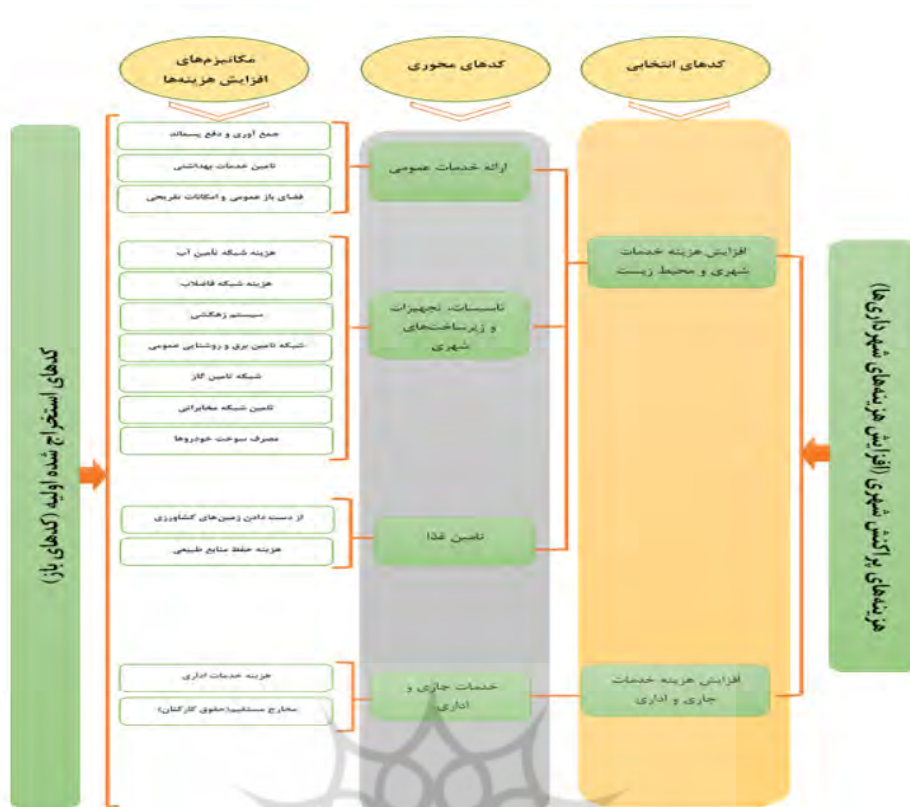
کدهای انتخابی

کدهای محوری

مکانیزم‌های افزایش هزینه‌ها

هزینه‌های پراکنش شهری (افزایش هزینه‌های شهرداری‌ها)

افزایش هزینه خدمات شهری و محیط زیست

ارائه خدمات عمومی

جمع آوری و دفع پسماند

تامین خدمات بهداشتی

فضای باز عمومی و امکانات تفریحی

تاسیسات، تجهیزات و زیرساخت‌های شهری

هزینه شبکه تامین آب

هزینه شبکه فاضلاب

سیستم زهکشی

شبکه تامین برق و روشنایی عمومی

شبکه تامین گاز

تامین شبکه مخابراتی

مصرف سوخت خودروها

تامین غذا

از دست دادن زمین‌های کشاورزی

هزینه حفظ منابع طبیعی

افزایش هزینه خدمات جاری و اداری

خدمات جاری و اداری

هزینه خدمات اداری

مخارج مستقیم(حقوق کارکنان)

کدهای استخراج شده اولیه (کدهای باز)